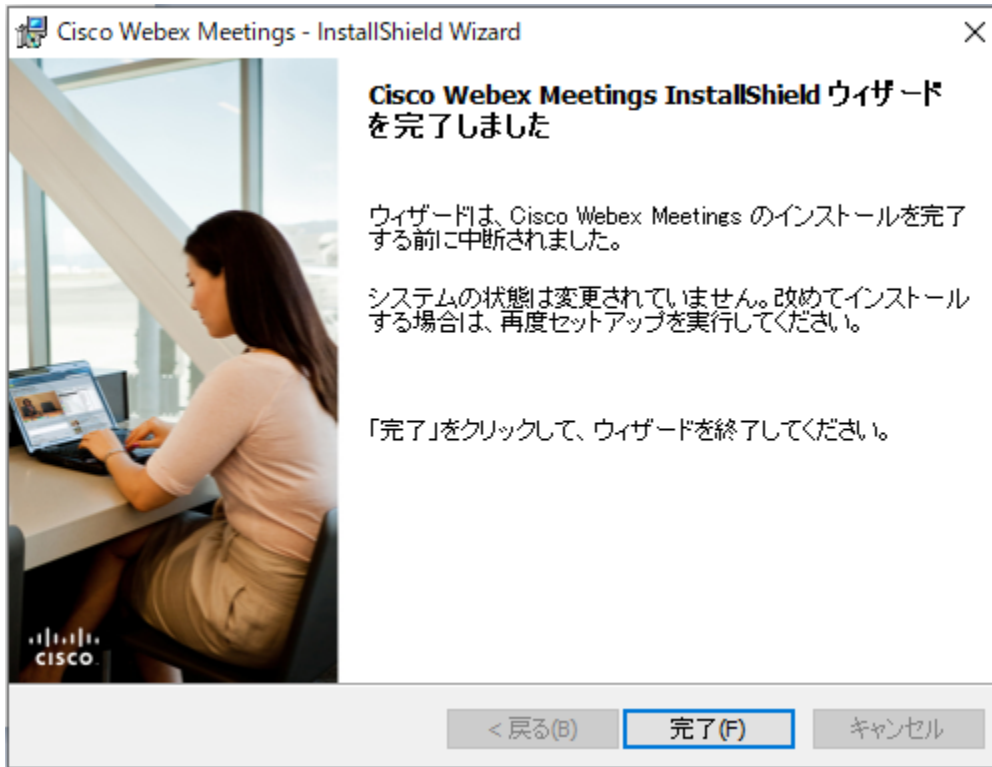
Cisco Webex Meetings - InstallShield Wizard

Cisco Webex Meetings InstallShield ウィザードを完了しました

ウィザードは、Cisco Webex Meetings のインストールを完了する前に中断されました。

システムの状態は変更されていません。改めてインストールする場合は、再度セットアップを実行してください。

「完了」をクリックして、ウィザードを終了してください。

cisco

< 戻る(B)
完了(F)
キャンセル